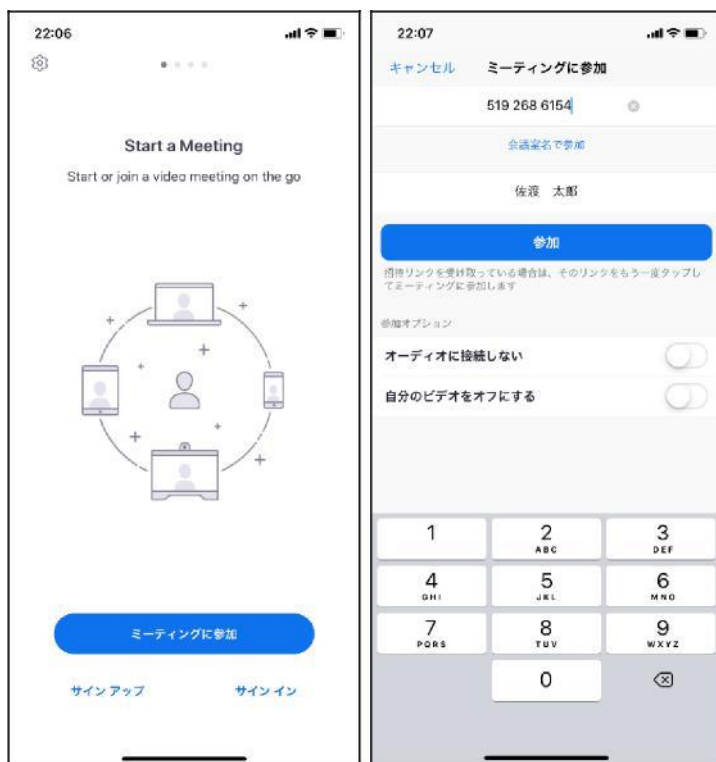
22:06

Start a Meeting

Start or join a video meeting on the go

ミーティングに参加

サインアップ

サインイン

22:07

キャンセル

ミーティングに参加

519 268 6154

会議室名で参加

佐渡 太郎

参加

招待リンクを受け取っている場合は、そのリンクをもう一度タップしてミーティングに参加します

参加オプション

オーディオに接続しない

自分のビデオをオフにする

1

2
ABC

3
DEF

4
GHI

5
JKL

6
MNO

7
PQRS

8
TUV

9
WXYZ

0